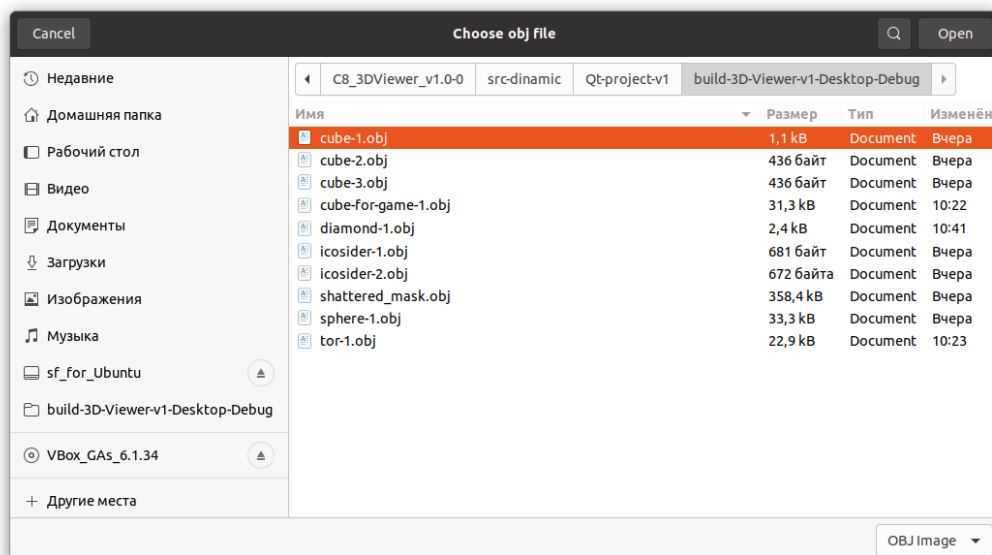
Cancel

Choose obj file

Open

Недавние
Домашняя папка
Рабочий стол
Видео
Документы
Загрузки
Изображения
Музыка
sf_for_Ubuntu
build-3D-Viewer-v1-Desktop-Debug
VBox_GAs_6.1.34
+ Другие места

C8_3DViewer_v1.0-0 | src-dinamic | Qt-project-v1 | build-3D-Viewer-v1-Desktop-Debug

| Имя | Размер | Тип | Изменён |
|---|---|---|---|
| cube-1.obj | 1,1 kB | Document | Вчера |
| cube-2.obj | 436 байт | Document | Вчера |
| cube-3.obj | 436 байт | Document | Вчера |
| cube-for-game-1.obj | 31,3 kB | Document | 10:22 |
| diamond-1.obj | 2,4 kB | Document | 10:41 |
| icosider-1.obj | 681 байт | Document | Вчера |
| icosider-2.obj | 672 байта | Document | Вчера |
| shattered_mask.obj | 358,4 kB | Document | Вчера |
| sphere-1.obj | 33,3 kB | Document | Вчера |
| tor-1.obj | 22,9 kB | Document | 10:23 |

OBJ Image